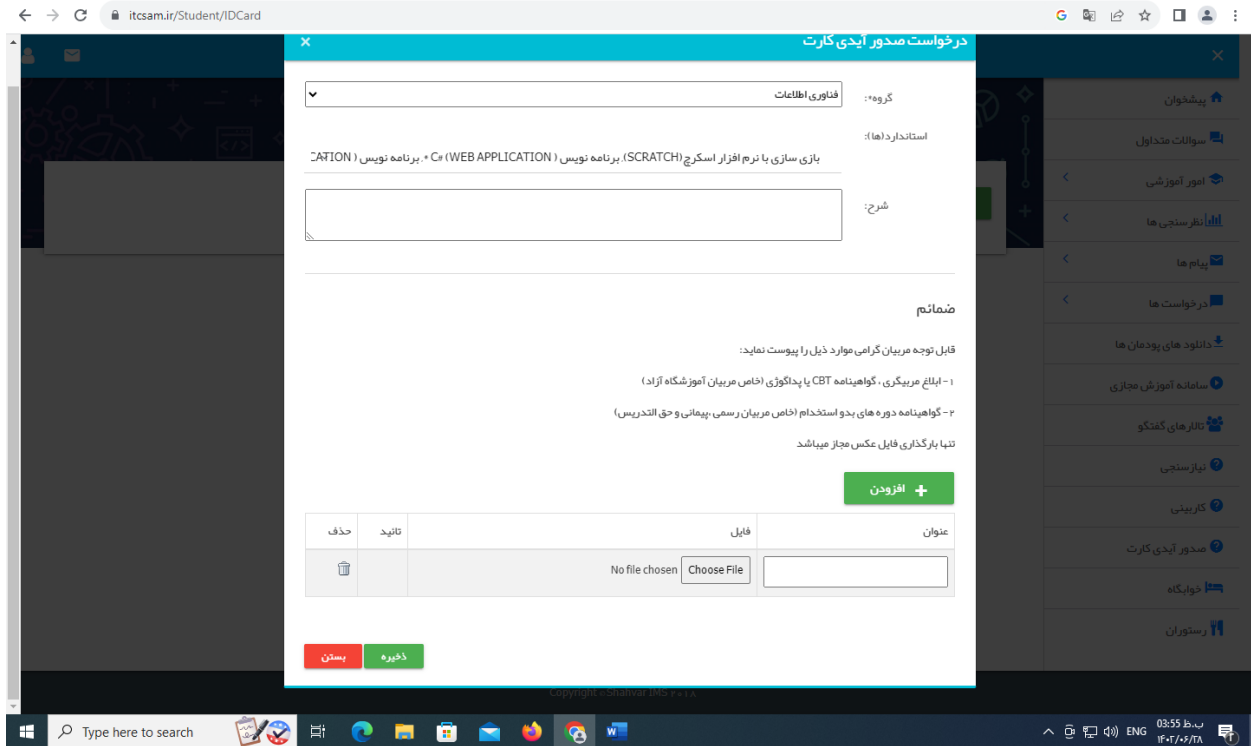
itcsam.ir/Student/IDCard

درخواست صدور آیدی کارت

گروه*: فناوری اطلاعات

استاندارد(ها): بازی سازی با نرم افزار اسکرچ(SCRATCH), برنامه نویس ( WEB APPLICATION ) C# ، برنامه نویس ( CATION

شرح:

ضمائم

قابل توجه مربیان گرامی موارد ذیل را پیوست نماید:

۱ - ابلاغ مربیگری ، گواهینامه CBT یا پداگوژی (خاص مربیان آموزشگاه آزاد)

۲ - گواهینامه دوره های بدو استخدام (خاص مربیان رسمی،پیمانی و حق التدریس)

تنها بارگذاری فایل عکس مجاز میباشد

افزودن

| عنوان | فایل | تائید | حذف |
|---|---|---|---|
| | Choose File No file chosen | | |

ذخیره
بستن

پیشخوان
سوالات متداول
امور آموزشی
نظرسنجی ها
پیام ها
درخواست ها
دانلود های پودمان ها
سامانه آموزش مجازی
تالارهای گفتگو
نیازسنجی
کاربینی
صدور آیدی کارت
خوابگاه
رستوران

Copyright ©Shahvar IMS ۲۰۱۸

Type here to search
ENG
03:55 ب.ظ
۱۴۰۲/۰۶/۲۸